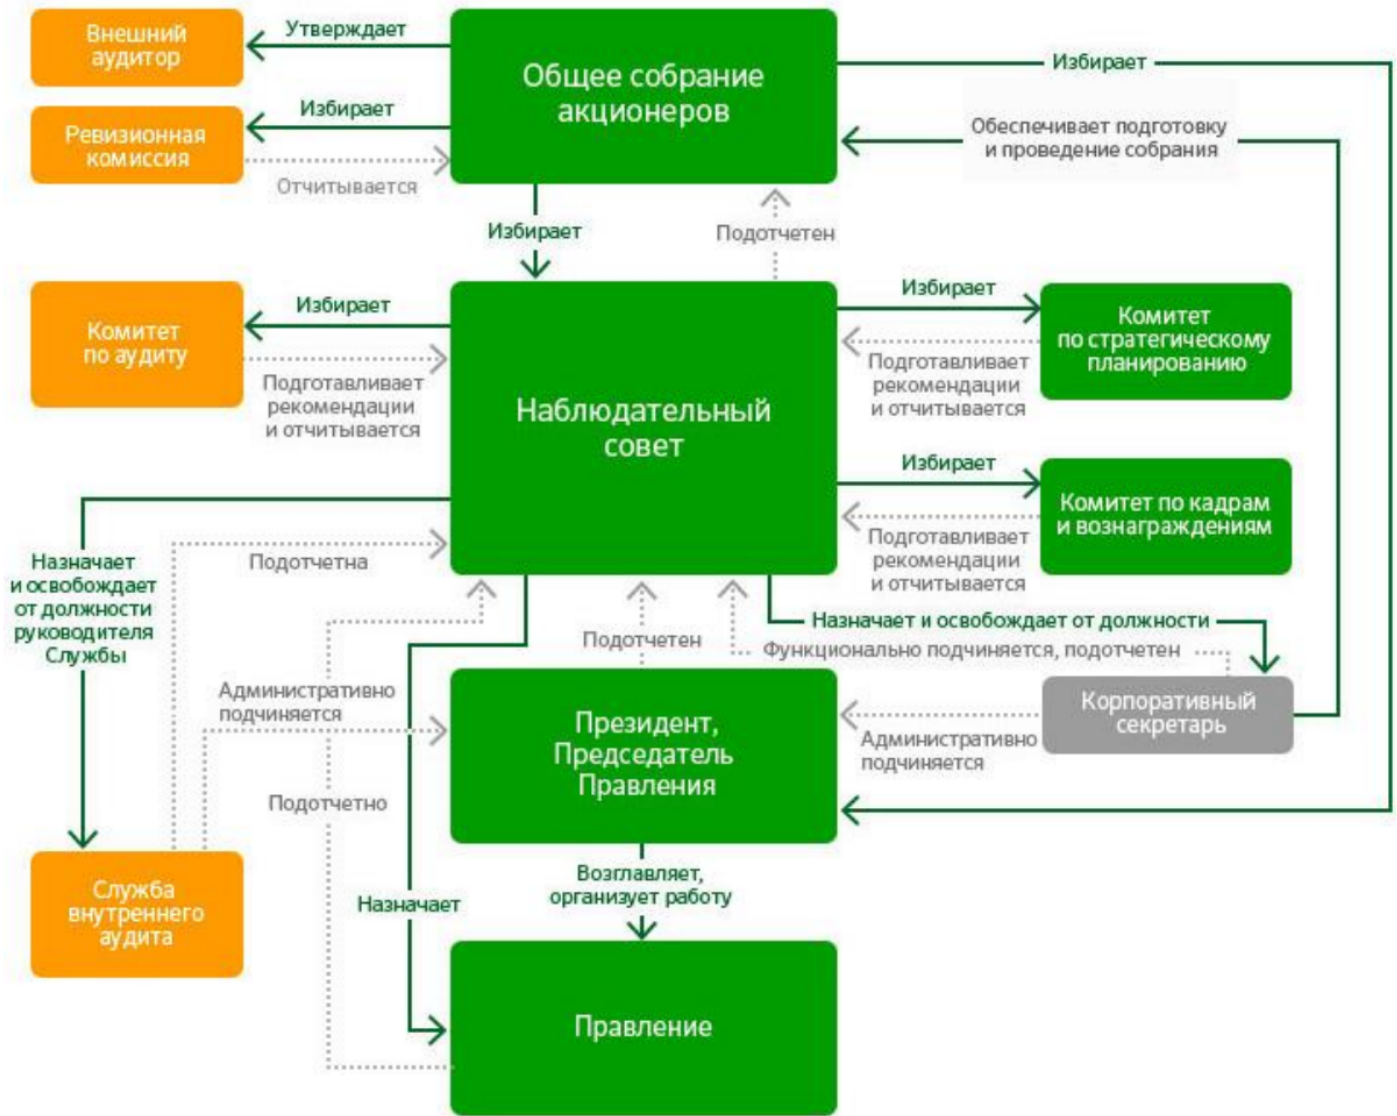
Внешний аудитор

Утверждает

Общее собрание акционеров

Избирает

Обеспечивает подготовку и проведение собрания

Ревизионная комиссия

Избирает

Отчитывается

Избирает

Подотчетен

Комитет по аудиту

Избирает

Подготавливает рекомендации и отчитывается

Наблюдательный совет

Избирает

Комитет по стратегическому планированию

Подготавливает рекомендации и отчитывается

Избирает

Комитет по кадрам и вознаграждениям

Подготавливает рекомендации и отчитывается

Назначает и освобождает от должности руководителя Службы

Подотчетна

Подотчетен

Назначает и освобождает от должности

Функционально подчиняется, подотчетен

Административно подчиняется

Президент, Председатель Правления

Корпоративный секретарь

Административно подчиняется

Подотчетно

Служба внутреннего аудита

Назначает

Возглавляет, организует работу

Правление